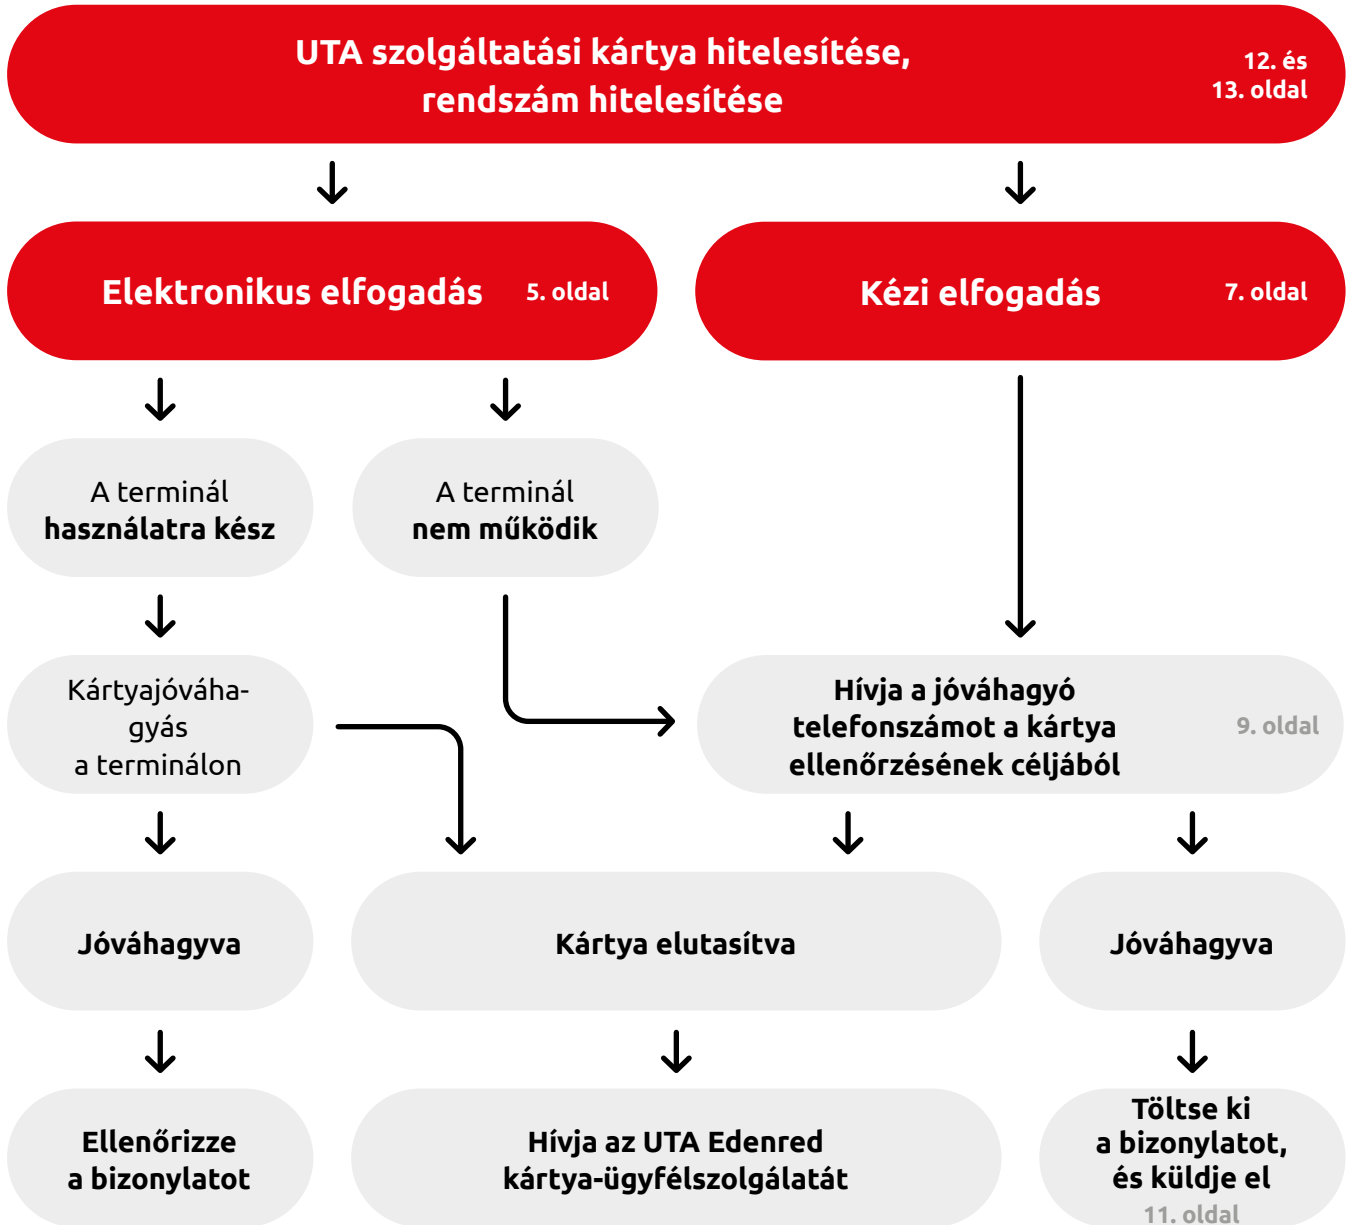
UTA szolgáltatási kártya hitelesítése, rendszám hitelesítése

12. és 13. oldal

Elektronikus elfogadás

5. oldal

Kézi elfogadás

7. oldal

A terminál használatra kész

A terminál nem működik

Kártyajóváhagyás a terminálon

Hívja a jóváhagyó telefonszámot a kártya ellenőrzésének céljából

9. oldal

Jóváhagyva

Kártya elutasítva

Jóváhagyva

Ellenőrizze a bizonylatot

Hívja az UTA Edenred kártya-ügyfélszolgálatát

Töltse ki a bizonylatot, és küldje el

11. oldal